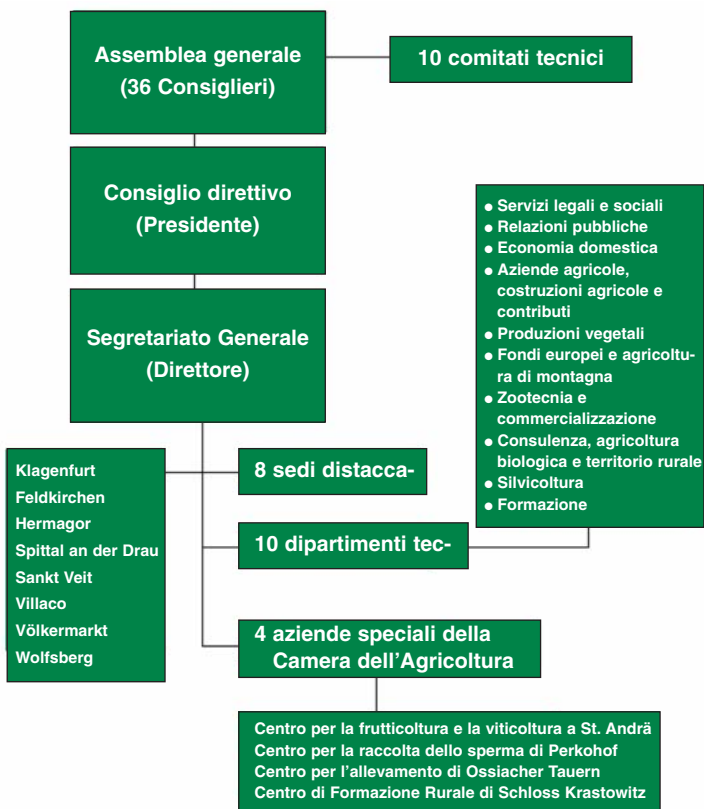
Assemblea generale
(36 Consiglieri)

10 comitati tecnici

Consiglio direttivo
(Presidente)

Segretariato Generale
(Direttore)

- Servizi legali e sociali
- Relazioni pubbliche
- Economia domestica
- Aziende agricole, costruzioni agricole e contributi
- Produzioni vegetali
- Fondi europei e agricoltura di montagna
- Zootecnia e commercializzazione
- Consulenza, agricoltura biologica e territorio rurale
- Silvicoltura
- Formazione

Klagenfurt
Feldkirchen
Hermagor
Spittal an der Drau
Sankt Veit
Villaco
Völkermarkt
Wolfsberg

8 sedi distacca-

10 dipartimenti tec-

4 aziende speciali della Camera dell'Agricoltura

Centro per la frutticoltura e la viticoltura a St. Andrä
Centro per la raccolta dello sperma di Perkohof
Centro per l'allevamento di Ossiacher Tauern
Centro di Formazione Rurale di Schloss Krastowitz